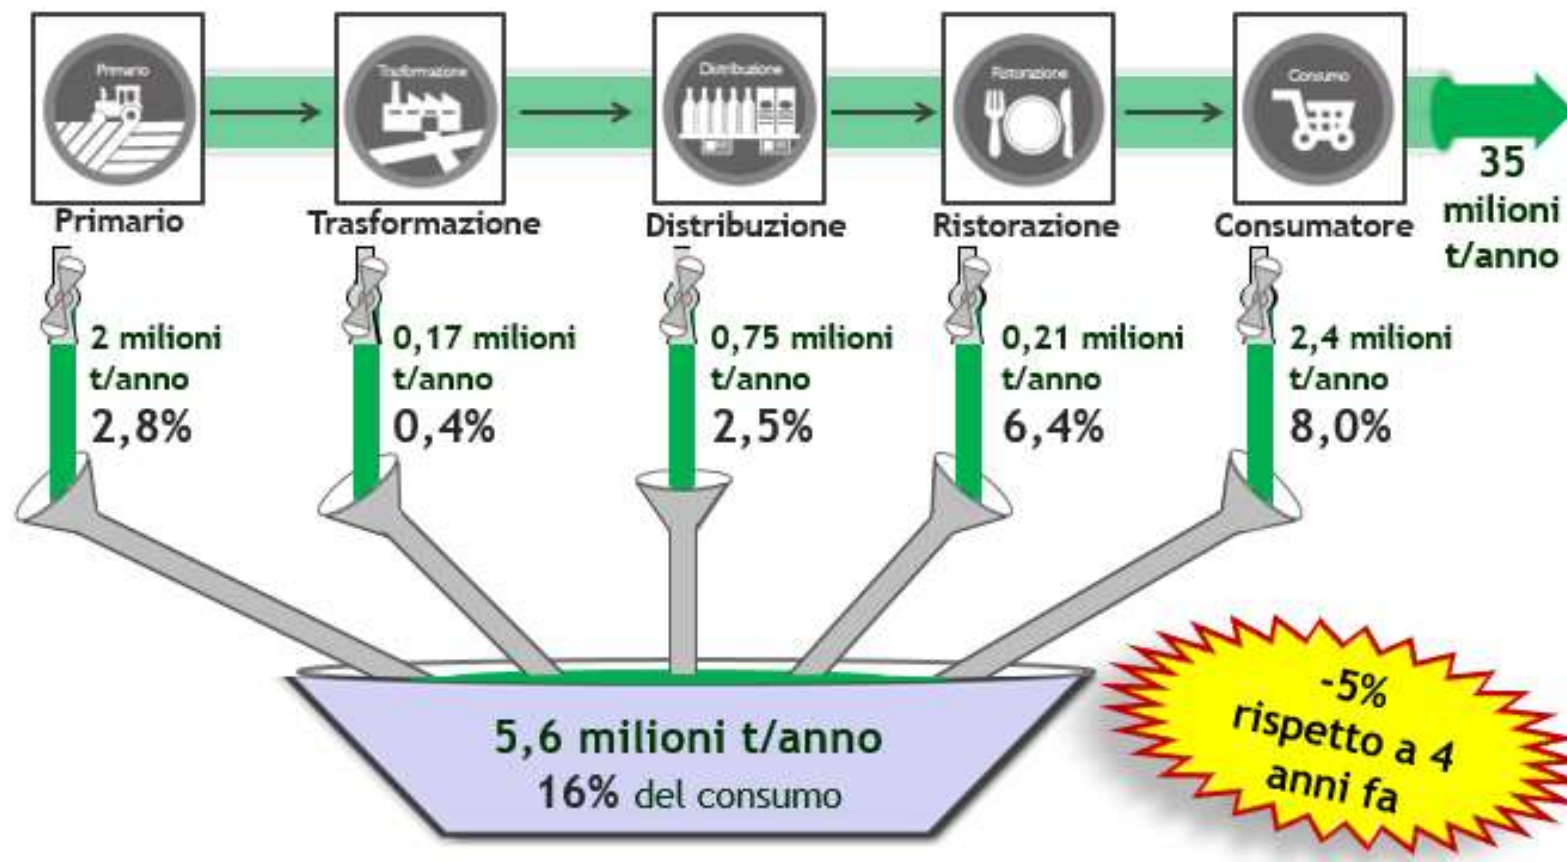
Primario
Trasformazione
Distribuzione
Ristorazione
Consumo

Primario
Trasformazione
Distribuzione
Ristorazione
Consumatore

35 milioni t/anno

2 milioni t/anno
2,8%

0,17 milioni t/anno
0,4%

0,75 milioni t/anno
2,5%

0,21 milioni t/anno
6,4%

2,4 milioni t/anno
8,0%

5,6 milioni t/anno
16% del consumo

-5% rispetto a 4 anni fa